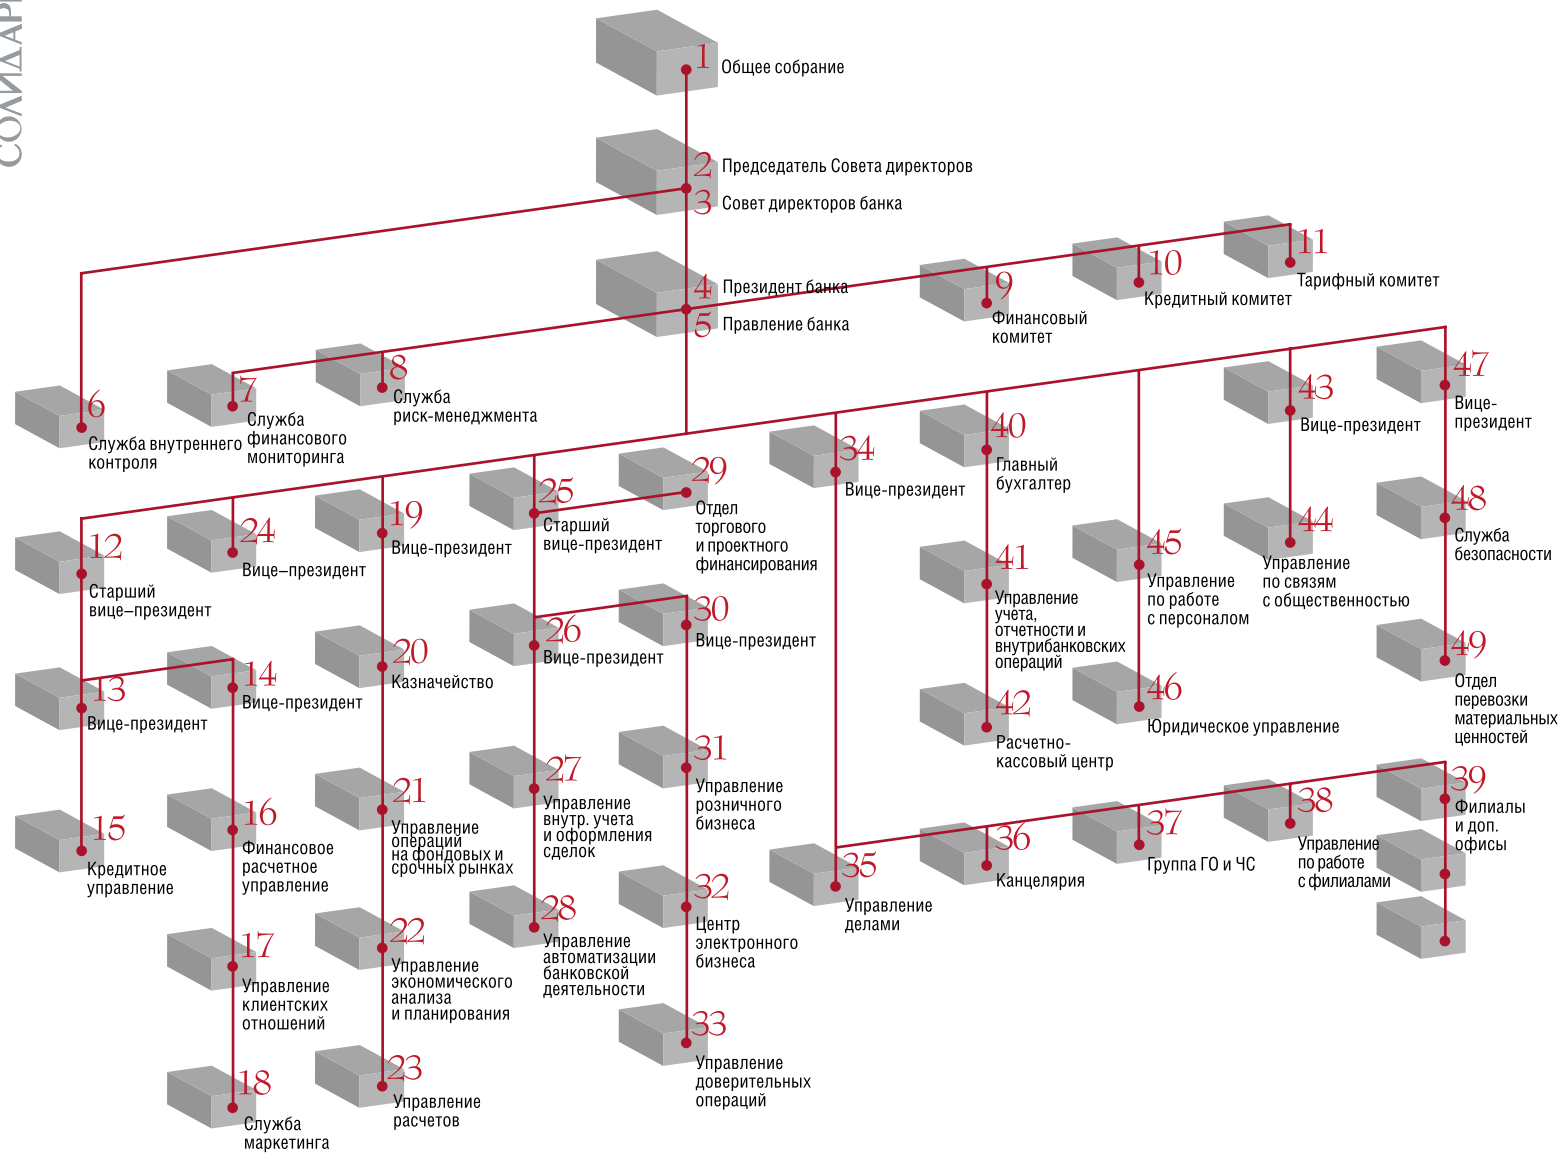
СОЛИДАРІ

1 Общее собрание

2 Председатель Совета директоров

3 Совет директоров банка

4 Президент банка

5 Правление банка

9 Финансовый комитет

10 Кредитный комитет

11 Тарифный комитет

6 Служба внутреннего контроля

7 Служба финансового мониторинга

8 Служба риск-менеджмента

12 Старший вице–президент

13 Вице-президент

14 Вице-президент

15 Кредитное управление

16 Финансовое расчетное управление

17 Управление клиентских отношений

18 Служба маркетинга

24 Вице–президент

19 Вице-президент

20 Казначейство

21 Управление операций на фондовых и срочных рынках

22 Управление экономического анализа и планирования

23 Управление расчетов

25 Старший вице-президент

26 Вице-президент

27 Управление внутр. учета и оформления сделок

28 Управление автоматизации банковской деятельности

29 Отдел торгового и проектного финансирования

30 Вице-президент

31 Управление розничного бизнеса

32 Центр электронного бизнеса

33 Управление доверительных операций

34 Вице-президент

35 Управление делами

36 Канцелярия

37 Группа ГО и ЧС

38 Управление по работе с филиалами

39 Филиалы и доп. офисы

40 Главный бухгалтер

41 Управление учета, отчетности и внутрибанковских операций

42 Расчетно-кассовый центр

45 Управление по работе с персоналом

46 Юридическое управление

43 Вице-президент

44 Управление по связям с общественностью

47 Вице-президент

48 Служба безопасности

49 Отдел перевозки материальных ценностей